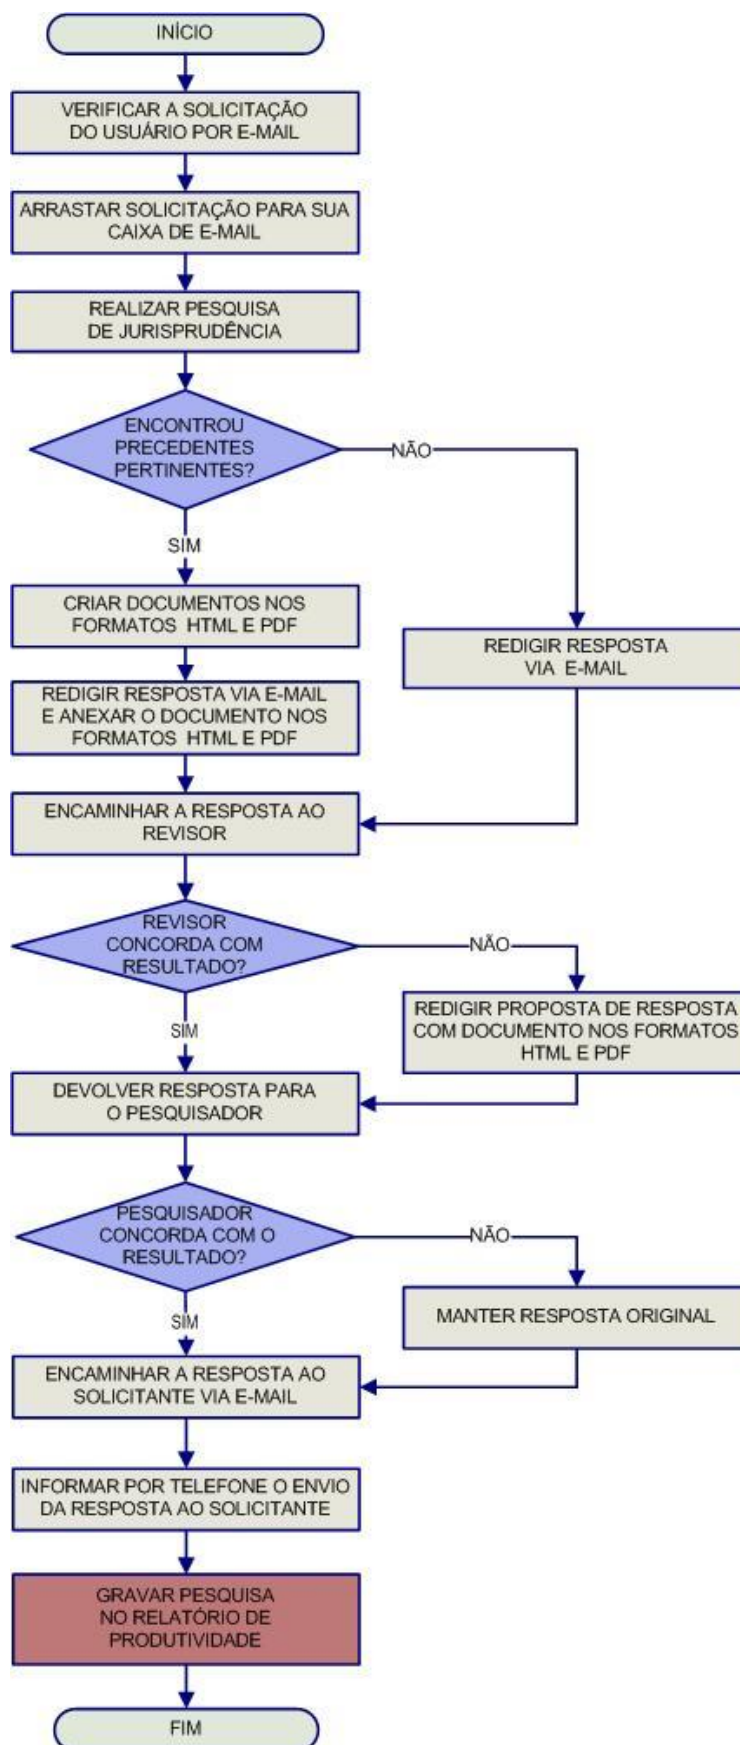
INÍCIO

VERIFICAR A SOLICITAÇÃO DO USUÁRIO POR E-MAIL

ARRASTAR SOLICITAÇÃO PARA SUA CAIXA DE E-MAIL

REALIZAR PESQUISA DE JURISPRUDÊNCIA

ENCONTROU PRECEDENTES PERTINENTES?

NÃO

SIM

CRIAR DOCUMENTOS NOS FORMATOS HTML E PDF

REDIGIR RESPOSTA VIA E-MAIL

REDIGIR RESPOSTA VIA E-MAIL E ANEXAR O DOCUMENTO NOS FORMATOS HTML E PDF

ENCAMINHAR A RESPOSTA AO REVISOR

REVISOR CONCORDA COM RESULTADO?

NÃO

SIM

REDIGIR PROPOSTA DE RESPOSTA COM DOCUMENTO NOS FORMATOS HTML E PDF

DEVOLVER RESPOSTA PARA O PESQUISADOR

PESQUISADOR CONCORDA COM O RESULTADO?

NÃO

SIM

MANTER RESPOSTA ORIGINAL

ENCAMINHAR A RESPOSTA AO SOLICITANTE VIA E-MAIL

INFORMAR POR TELEFONE O ENVIO DA RESPOSTA AO SOLICITANTE

GRAVAR PESQUISA NO RELATÓRIO DE PRODUTIVIDADE

FIM